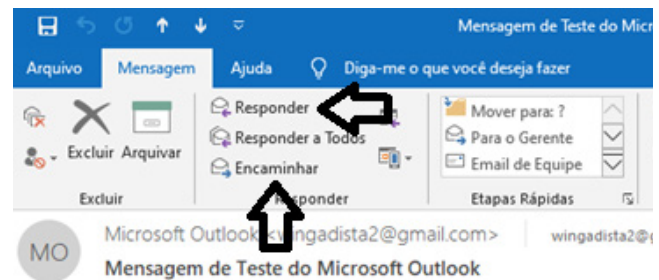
Mensagem de Teste do Micr

Arquivo Mensagem Ajuda Diga-me o que você deseja fazer

Excluir Arquivar
Excluir

Responder
Responder a Todos
Encaminhar
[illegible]ponder

Mover para: ?
Para o Gerente
Email de Equipe
Etapas Rápidas

MO

Microsoft Outlook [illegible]ingadista2@gmail.com> wingadista2@

Mensagem de Teste do Microsoft Outlook